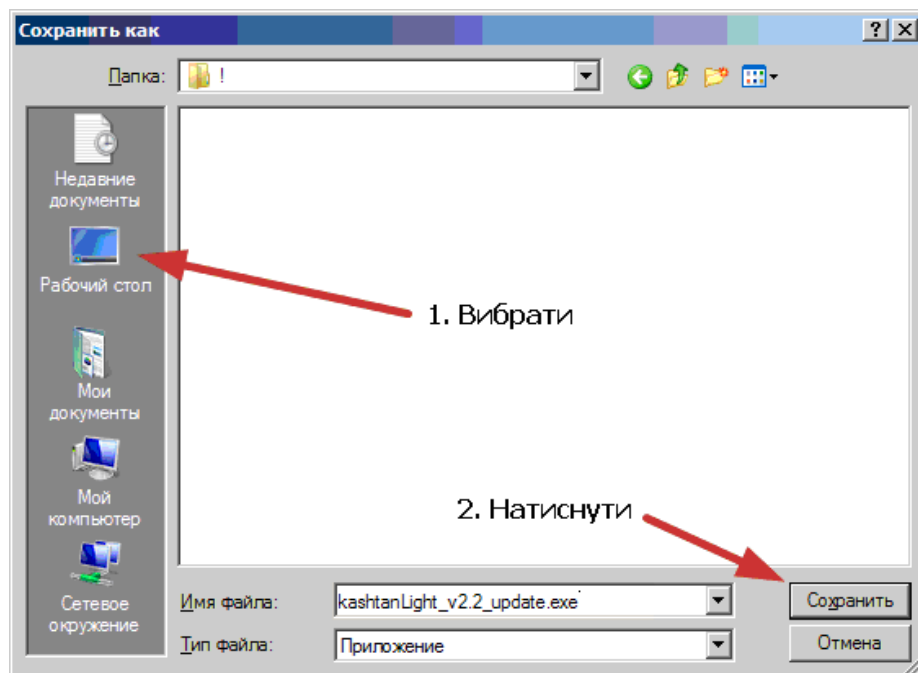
Сохранить как

?

X

Папка: !

Недавние документы

Рабочий стол

Мои документы

Мой компьютер

Сетевое окружение

1. Вибрати

2. Натиснути

Имя файла: kashtanLight_v2.2_update.exe

Тип файла: Приложение

Сохранить

Отмена